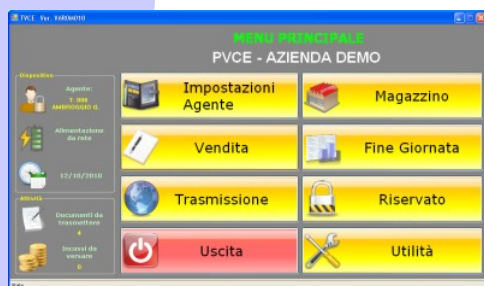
PVCE Ver. 9ARDN0010

MENU PRINCIPALE
PVCE - AZIENDA DEMO

Dispositivo
Agente:
T. 888
AMBROGGIO G.
Alimentazione
da rete
12/10/2010

Attività
Documenti da
trasmettere
4
Incassi da
versare
0

Impostazioni Agente
Magazzino
Vendita
Fine Giornata
Trasmissione
Riservato
Uscita
Utilità